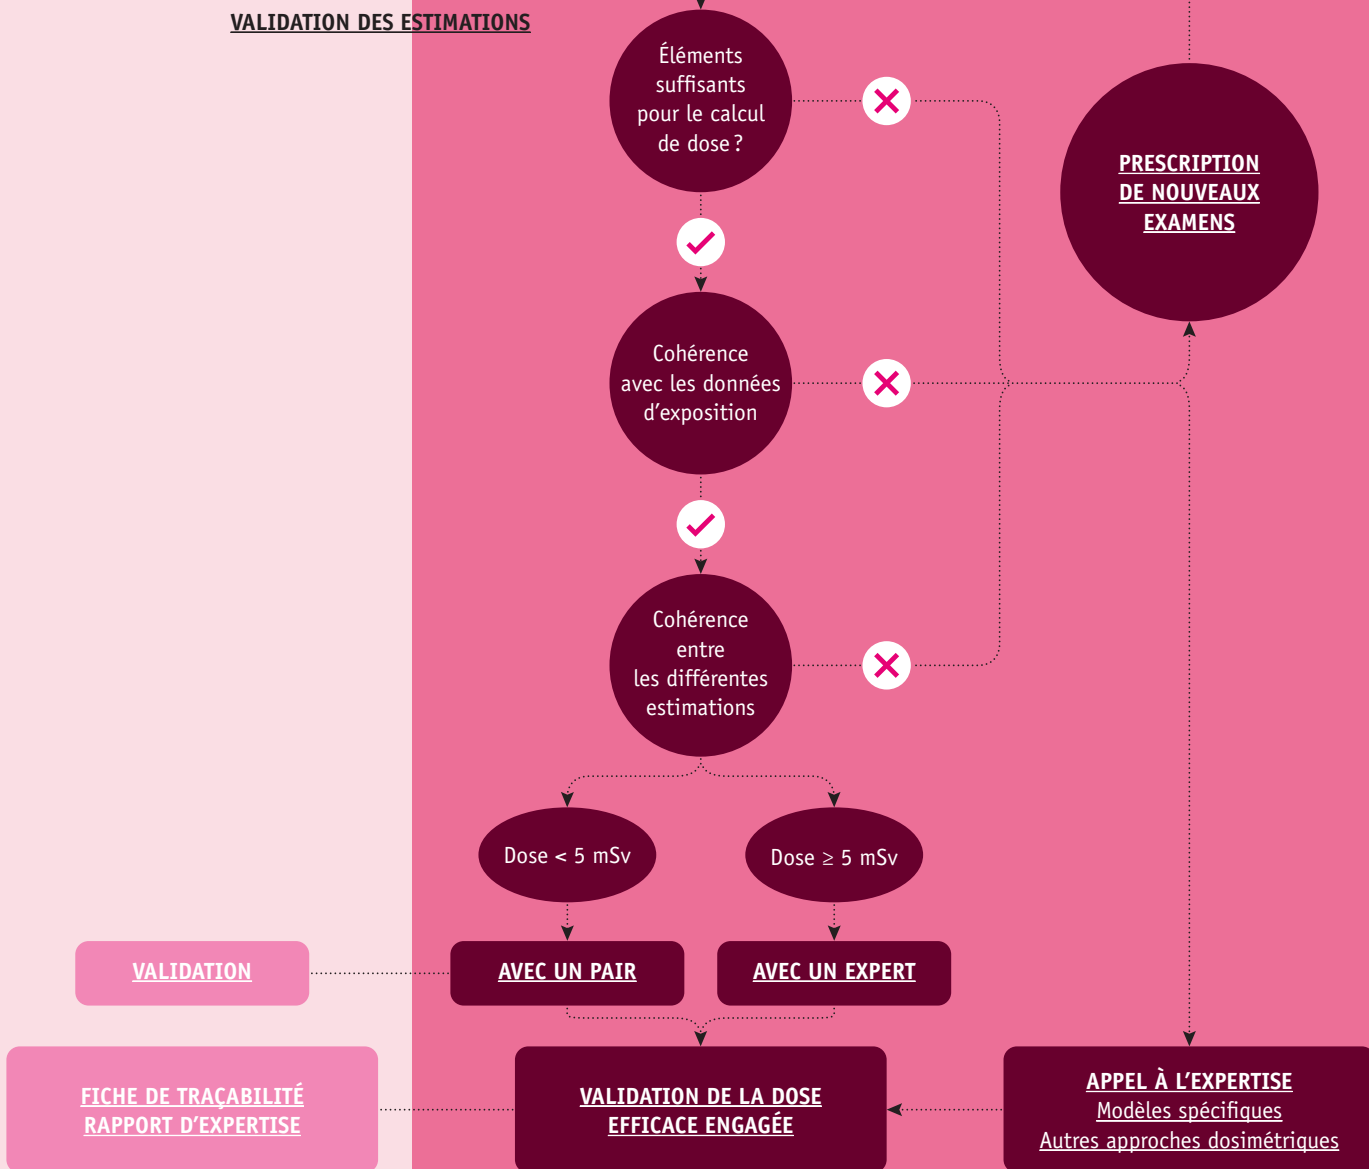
VALIDATION DES ESTIMATIONS

Éléments suffisants pour le calcul de dose ?

PRESCRIPTION DE NOUVEAUX EXAMENS

Cohérence avec les données d'exposition

Cohérence entre les différentes estimations

Dose < 5 mSv

Dose ≥ 5 mSv

VALIDATION

AVEC UN PAIR

AVEC UN EXPERT

FICHE DE TRAÇABILITÉ
RAPPORT D'EXPERTISE

VALIDATION DE LA DOSE EFFICACE ENGAGÉE

APPEL À L'EXPERTISE
Modèles spécifiques
Autres approches dosimétriques